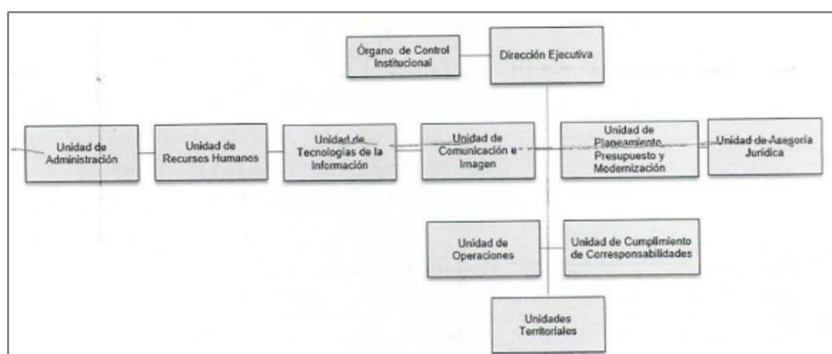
Órgano de Control Institucional

Dirección Ejecutiva

Unidad de Administración

Unidad de Recursos Humanos

Unidad de Tecnologías de la Información

Unidad de Comunicación e Imagen

Unidad de Planeamiento, Presupuesto y Modernización

Unidad de Asesoría Jurídica

Unidad de Operaciones

Unidad de Cumplimiento de Corresponsabilidades

Unidades Territoriales